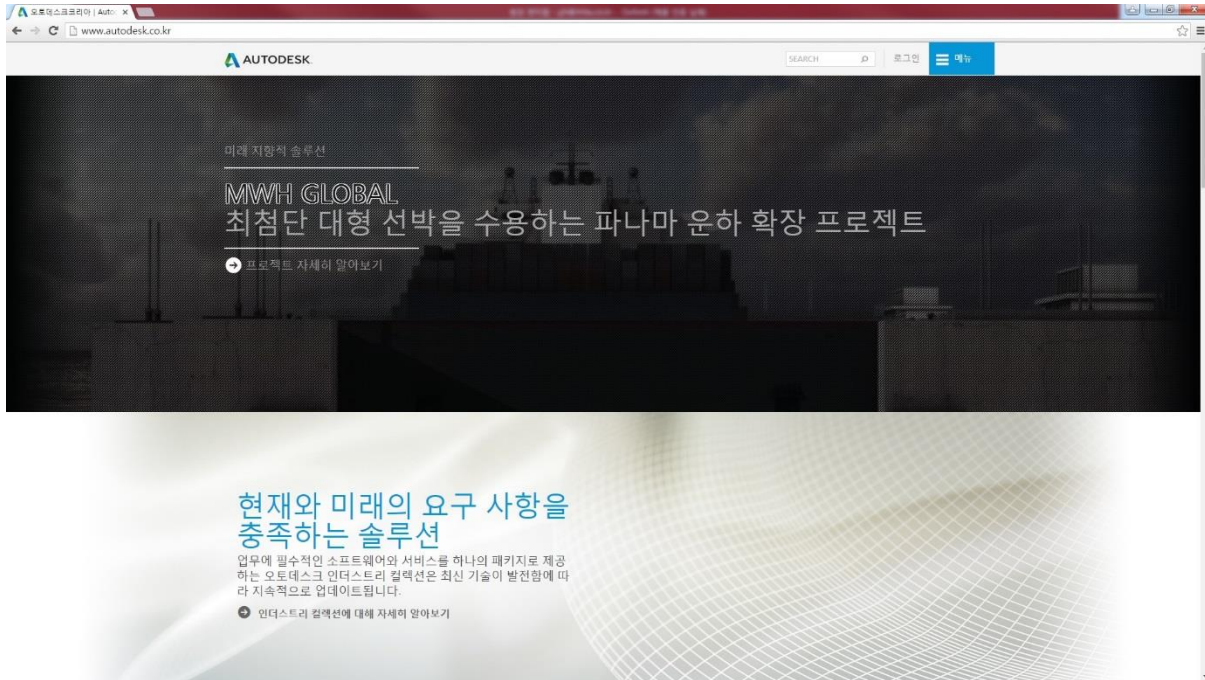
오토데스크코리아 | Autod ×

www.autodesk.co.kr

AUTODESK

SEARCH

로그인

메뉴

미래 지향적 솔루션

MWH GLOBAL
최첨단 대형 선박을 수용하는 파나마 운하 확장 프로젝트

프로젝트 자세히 알아보기

현재와 미래의 요구 사항을 충족하는 솔루션

업무에 필수적인 소프트웨어와 서비스를 하나의 패키지로 제공하는 오토데스크 인더스트리 컬렉션은 최신 기술이 발전함에 따라 지속적으로 업데이트됩니다.

인더스트리 컬렉션에 대해 자세히 알아보기